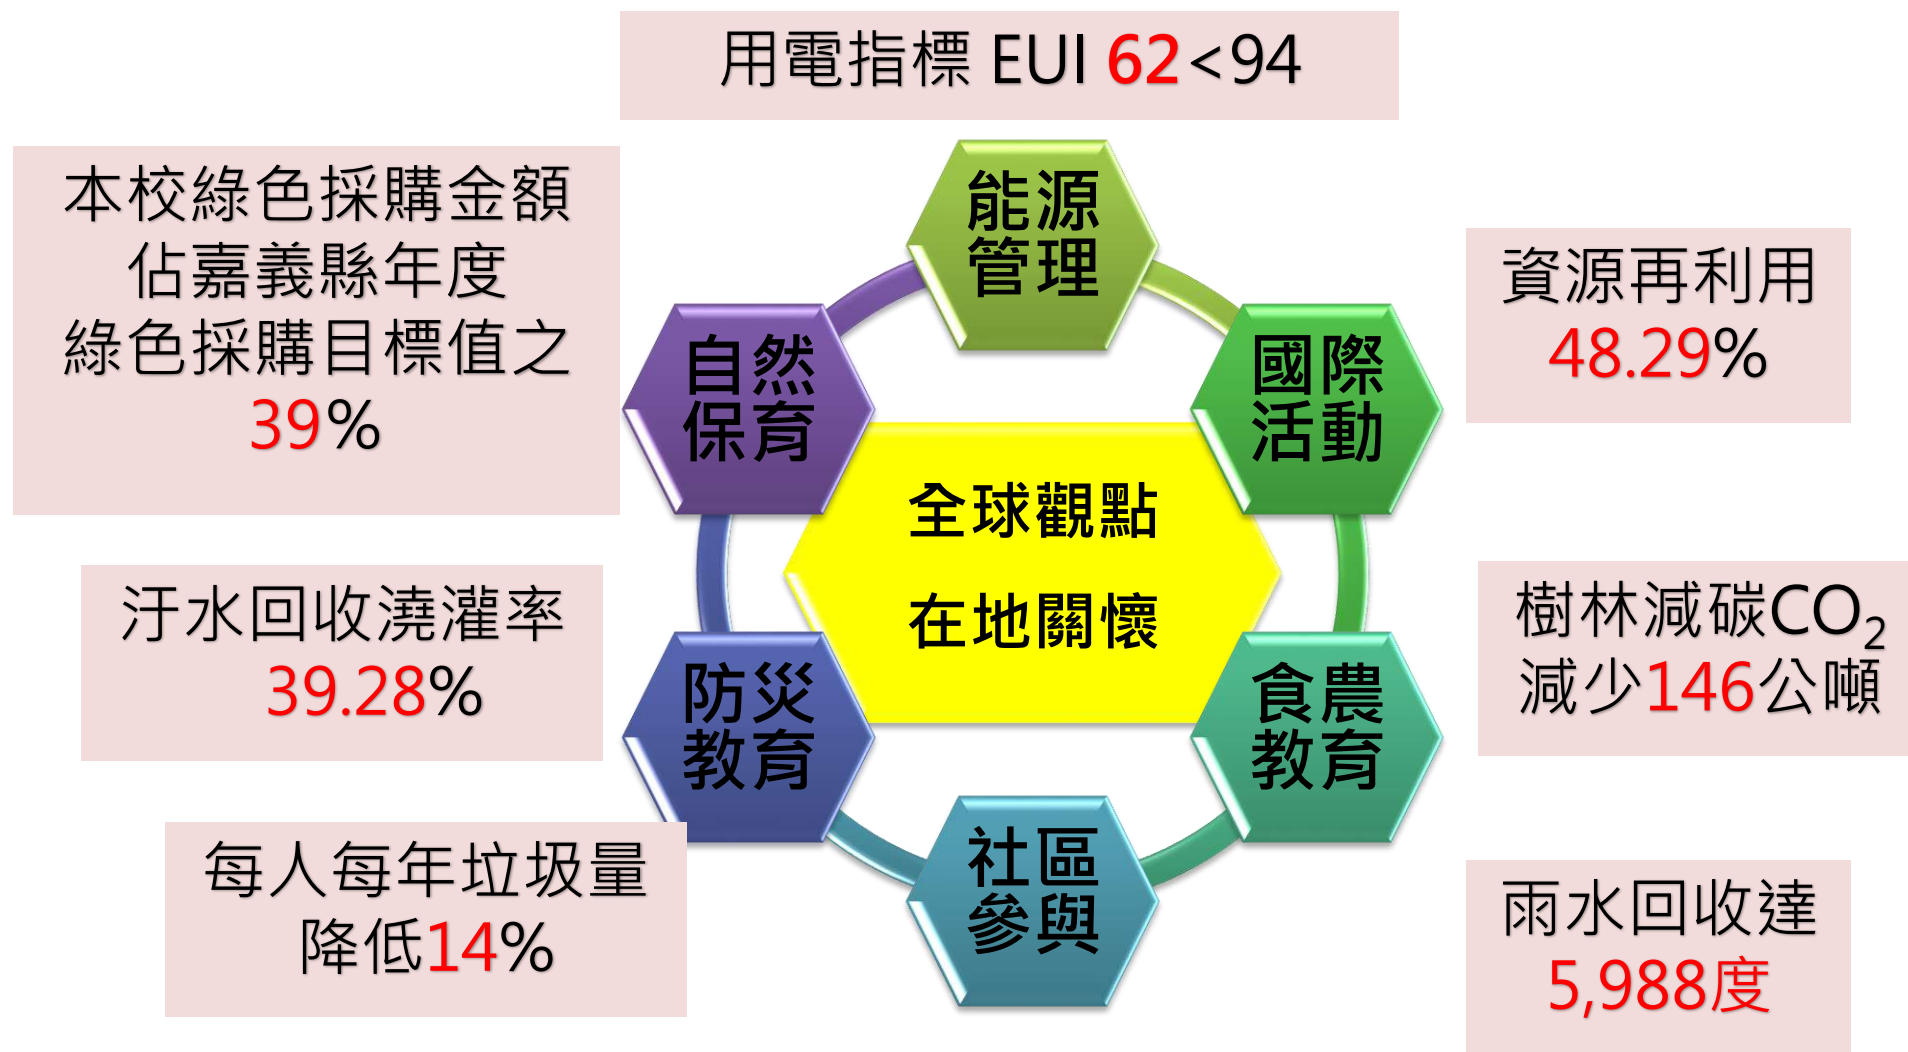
用電指標 EUI 62<94

本校綠色採購金額
佔嘉義縣年度
綠色採購目標值之
39%

能源
管理

資源再利用
48.29%

自然
保育

國際
活動

全球觀點

在地關懷

汙水回收澆灌率
39.28%

樹林減碳$CO_2$
減少146公噸

防災
教育

食農
教育

社區
參與

每人每年垃圾量
降低14%

雨水回收達
5,988度